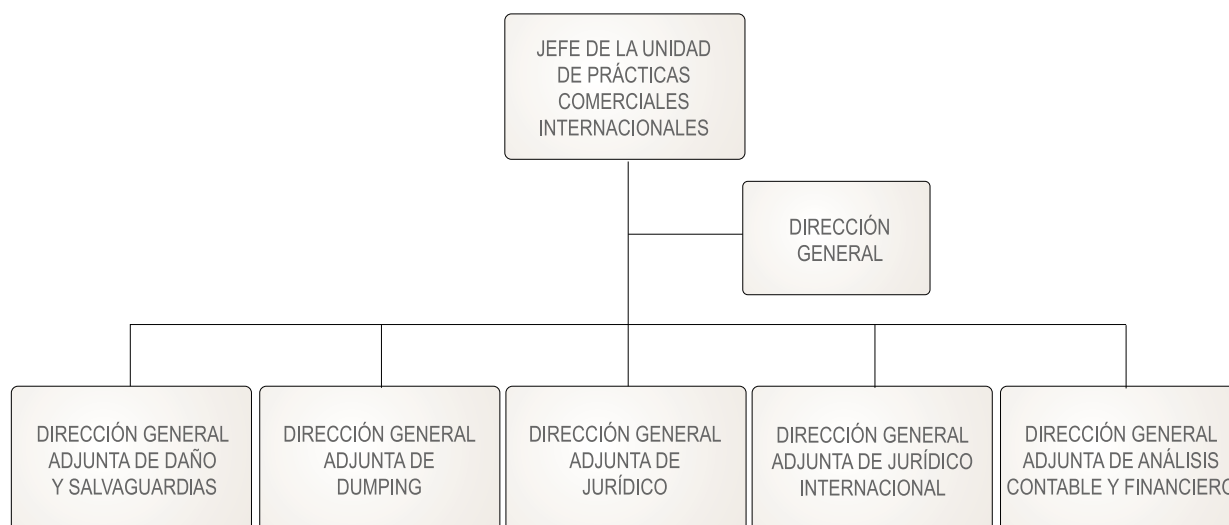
JEFE DE LA UNIDAD DE PRÁCTICAS COMERCIALES INTERNACIONALES

DIRECCIÓN GENERAL

DIRECCIÓN GENERAL ADJUNTA DE DAÑO Y SALVAGUARDIAS

DIRECCIÓN GENERAL ADJUNTA DE DUMPING

DIRECCIÓN GENERAL ADJUNTA DE JURÍDICO

DIRECCIÓN GENERAL ADJUNTA DE JURÍDICO INTERNACIONAL

DIRECCIÓN GENERAL ADJUNTA DE ANÁLISIS CONTABLE Y FINANCIER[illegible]